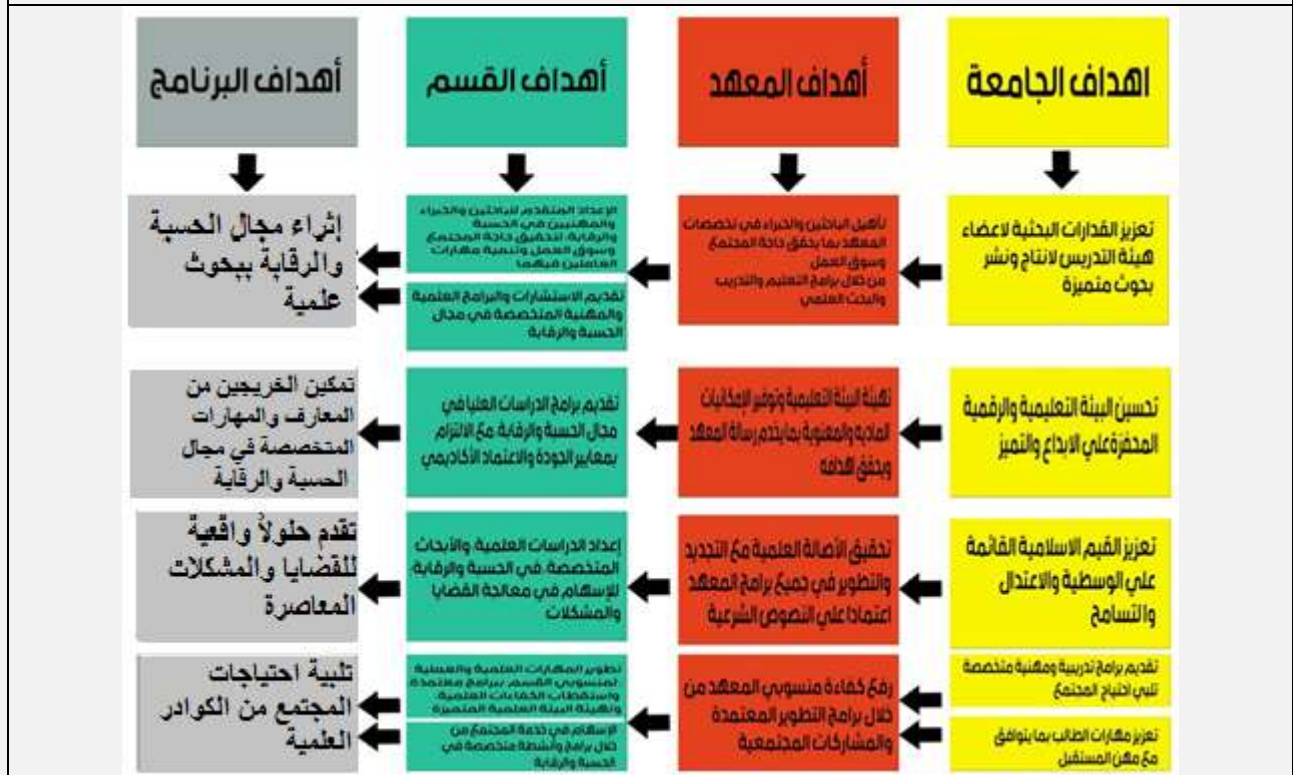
اهداف الجامعة

أهداف المعهد

أهداف القسم

أهداف البرنامج

تعزيز القدرات البحثية لاعضاء هيئة التدريس لانتاج ونشر بحوث متميزة

تأهيل الباحثين والخبراء في تخصصات المعهد بما يحقق حاجة المجتمع وسوق العمل من خلال برامج التعليم والتدريب والبحث العلمي

الإعداد المتقدم للباحثين والخبراء والمهنيين في الحسبة والرقابة لتحقيق حاجة المجتمع وسوق العمل وتنمية مهارات العاملين فيهما

تقديم الاستشارات والبرامج العلمية والمهنية المتخصصة في مجال الحسبة والرقابة

إثراء مجال الحسبة والرقابة ببحوث علمية

تحسين البيئة التعليمية والرقمية المحفزة على الابداع والتميز

تهيئة البيئة التعليمية وتوفير الإمكانيات المادية والمعنوية بما يخدم رسالة المعهد ويحقق اهدافه

تقديم برامج الدراسات العليا في مجال الحسبة والرقابة مع الالتزام بمعايير الجودة والاعتماد الأكاديمي

تمكين الخريجين من المعارف والمهارات المتخصصة في مجال الحسبة والرقابة

تعزيز القيم الاسلامية القائمة على الوسطية والاعتدال والتسامح

تحقيق الأصالة العلمية مع التجديد والتطوير في جميع برامج المعهد اعتمادا على النصوص الشرعية

إعداد الدراسات العلمية والأبحاث المتخصصة في الحسبة والرقابة للإسهام في معالجة القضايا والمشكلات

تقدم حلولاً واقعية للقضايا والمشكلات المعاصرة

تقديم برامج تدريبية ومهنية متخصصة تلبي احتياج المجتمع

تعزيز مهارات الطالب بما يتوافق مع مهن المستقبل

رفع كفاءة منسوبي المعهد من خلال برامج التطوير المعتمدة والمشاركات المجتمعية

تطوير المهارات العلمية والمهنية لمنسوبي القسم ببرامج معتمدة واستقطاب الكفاءات العلمية وتهيئة البيئة العلمية المتميزة

الإسهام في خدمة المجتمع من خلال برامج وأنشطة متخصصة في الحسبة والرقابة

تلبية احتياجات المجتمع من الكوادر العلمية